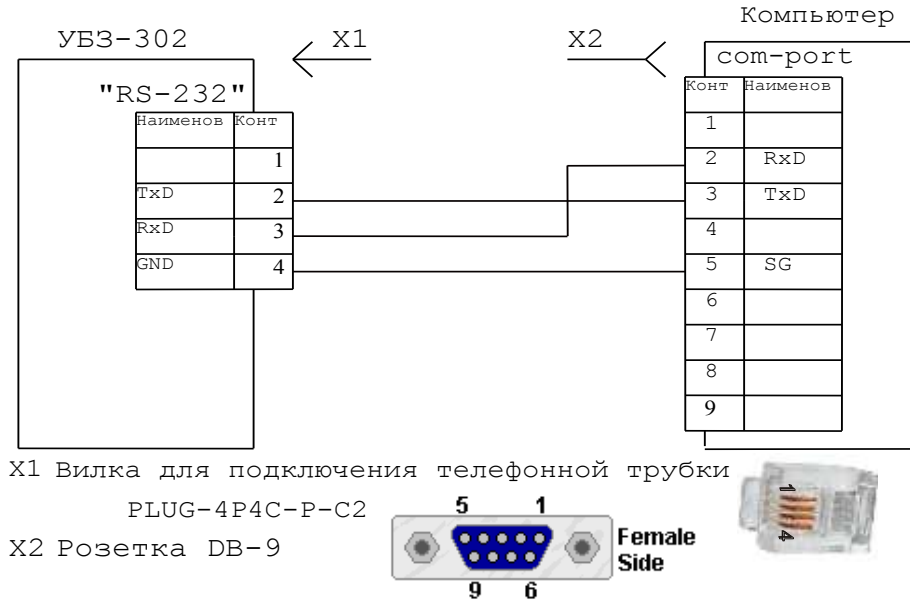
Компьютер

УБЗ-302

X1

X2

com-port

"RS-232"

| Наименов | Конт |
|---|---|
| | 1 |
| TxD | 2 |
| RxD | 3 |
| GND | 4 |

| Конт | Наименов |
|---|---|
| 1 | |
| 2 | RxD |
| 3 | TxD |
| 4 | |
| 5 | SG |
| 6 | |
| 7 | |
| 8 | |
| 9 | |

X1 Вилка для подключения телефонной трубки

PLUG-4P4C-P-C2

X2 Розетка DB-9

5 1

9 6

Female Side

1

4